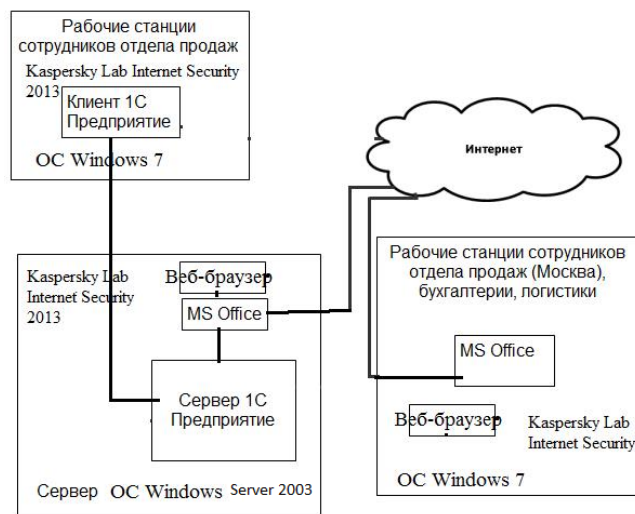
Рабочие станции сотрудников отдела продаж

Kaspersky Lab Internet Security 2013

Клиент 1С Предприятие

ОС Windows 7

Интернет

Kaspersky Lab Internet Security 2013

Веб-браузер

MS Office

Сервер 1С Предприятие

Сервер ОС Windows Server 2003

Рабочие станции сотрудников отдела продаж (Москва), бухгалтерии, логистики

MS Office

Веб-браузер

Kaspersky Lab Internet Security

ОС Windows 7